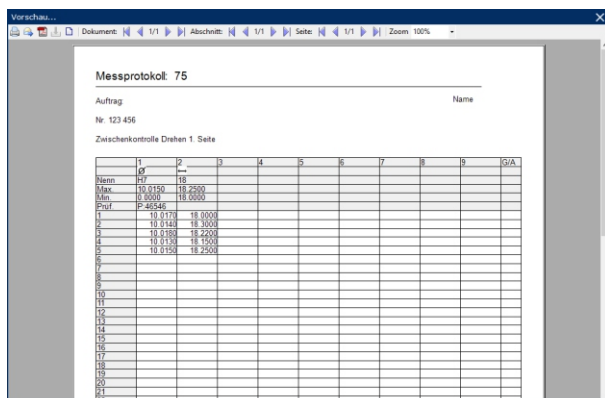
Vorschau...

Dokument: 1/1 Abschnitt: 1/1 Seite: 1/1 Zoom 100%

Messprotokoll: 75

Auftrag: Name

Nr. 123 456

Zwischenkontrolle Drehen 1. Seite

| | 1 | 2 | 3 | 4 | 5 | 6 | 7 | 8 | 9 | G/A |
|---|---|---|---|---|---|---|---|---|---|---|
| | Ø | ⟷ | | | | | | | | |
| Nenn | H7 | 18 | | | | | | | | |
| Max. | 10.0150 | 18.2500 | | | | | | | | |
| Min. | 0.8000 | 18.0000 | | | | | | | | |
| Prüf. | P-46546 | | | | | | | | | |
| 1 | 10.0170 | 18.0000 | | | | | | | | |
| 2 | 10.0140 | 18.3000 | | | | | | | | |
| 3 | 10.0180 | 18.2200 | | | | | | | | |
| 4 | 10.0130 | 18.1500 | | | | | | | | |
| 5 | 10.0150 | 18.2500 | | | | | | | | |
| 6 | | | | | | | | | | |
| 7 | | | | | | | | | | |
| 8 | | | | | | | | | | |
| 9 | | | | | | | | | | |
| 10 | | | | | | | | | | |
| 11 | | | | | | | | | | |
| 12 | | | | | | | | | | |
| 13 | | | | | | | | | | |
| 14 | | | | | | | | | | |
| 15 | | | | | | | | | | |
| 16 | | | | | | | | | | |
| 17 | | | | | | | | | | |
| 18 | | | | | | | | | | |
| 19 | | | | | | | | | | |
| 20 | | | | | | | | | | |
| 21 | | | | | | | | | | |